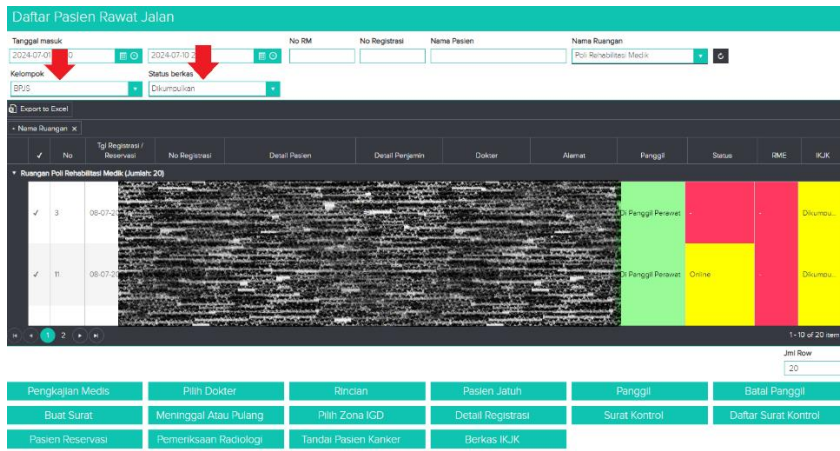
Daftar Pasien Rawat Jalan

Tanggal masuk
2024-07-0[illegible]
2024-07-10 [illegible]
No RM
No Registrasi
Nama Pasien
Nama Ruangan
Poli Rehabilitasi Medik

Kelompok
BPJS
Status berkas
Dikumpulkan

Export to Excel

Nama Ruangan ×

| ✓ | No | Tgl Registrasi / Reservasi | No Registrasi | Detail Pasien | Detail Penjamin | Dokter | Alamat | Panggil | Status | RME | IKJK |
|---|---|---|---|---|---|---|---|---|---|---|---|

Ruangan Poli Rehabilitasi Medik (Jumlah: 20)

| ✓ | 3 | 08-07-20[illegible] | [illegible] | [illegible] | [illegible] | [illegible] | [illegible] | Di Panggil Perawat | - | - | Dikumpu... |
| ✓ | 11 | 08-07-20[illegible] | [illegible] | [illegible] | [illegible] | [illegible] | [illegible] | Di Panggil Perawat | Online | - | Dikumpu... |

1 2
1-10 of 20 item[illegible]

Jml Row
20

Pengkajian Medis
Pilih Dokter
Rincian
Pasien Jatuh
Panggil
Batal Panggil
Buat Surat
Meninggal Atau Pulang
Pilih Zona IGD
Detail Registrasi
Surat Kontrol
Daftar Surat Kontrol
Pasien Reservasi
Pemeriksaan Radiologi
Tandai Pasien Kanker
Berkas IKJK